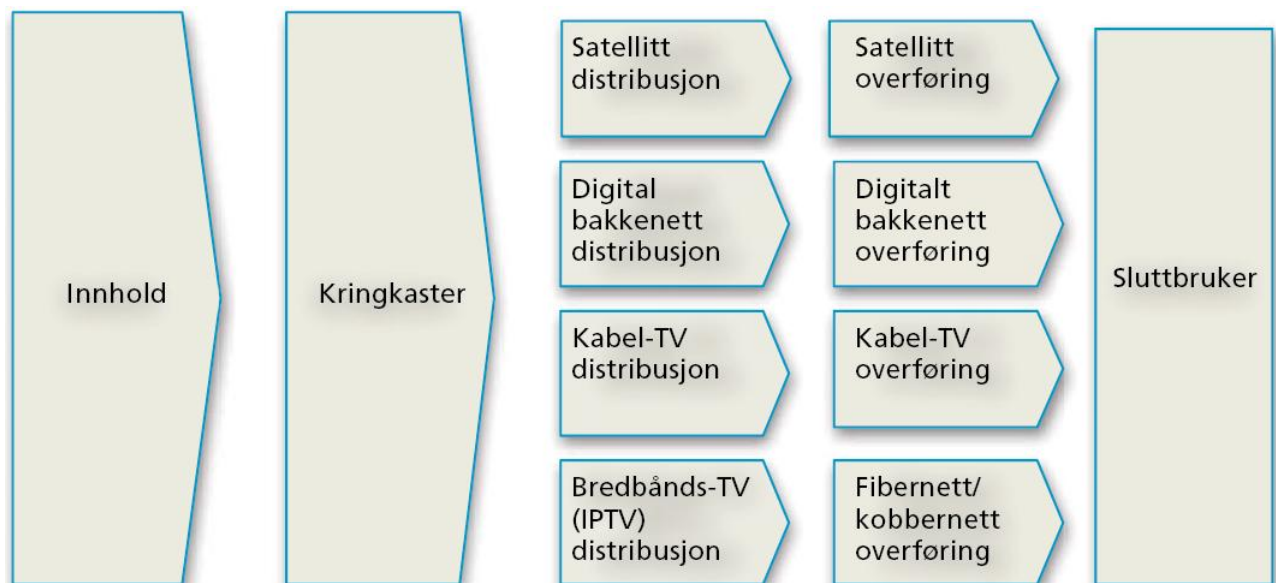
Innhold

Kringkaster

Satellitt distribusjon

Satellitt overføring

Digital bakkenett distribusjon

Digitalt bakkenett overføring

Kabel-TV distribusjon

Kabel-TV overføring

Bredbånds-TV (IPTV) distribusjon

Fibernett/ kobbernett overføring

Sluttbruker